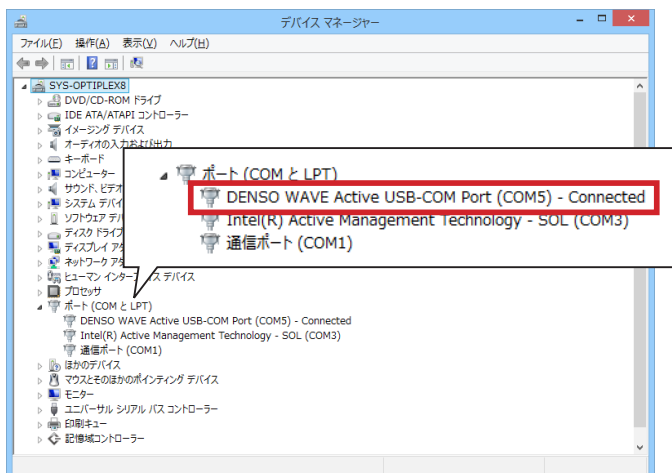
デバイス マネージャー

ファイル(F) 操作(A) 表示(V) ヘルプ(H)

SYS-OPTIPLEX8
DVD/CD-ROM ドライブ
IDE ATA/ATAPI コントローラー
イメージング デバイス
オーディオの入力および出力
キーボード
コンピューター
サウンド、ビデオ
システム デバ
ソフトウェア デバ
ディスク ドライブ
ディスプレイ アダ
ネットワーク アダ
ヒューマン インターフェイス デバイス
プロセッサ
ポート (COM と LPT)
DENSO WAVE Active USB-COM Port (COM5) - Connected
Intel(R) Active Management Technology - SOL (COM3)
通信ポート (COM1)
ほかのデバイス
マウスとそのほかのポインティング デバイス
モニター
ユニバーサル シリアル バス コントローラー
印刷キュー
記憶域コントローラー

ポート (COM と LPT)
DENSO WAVE Active USB-COM Port (COM5) - Connected
Intel(R) Active Management Technology - SOL (COM3)
通信ポート (COM1)